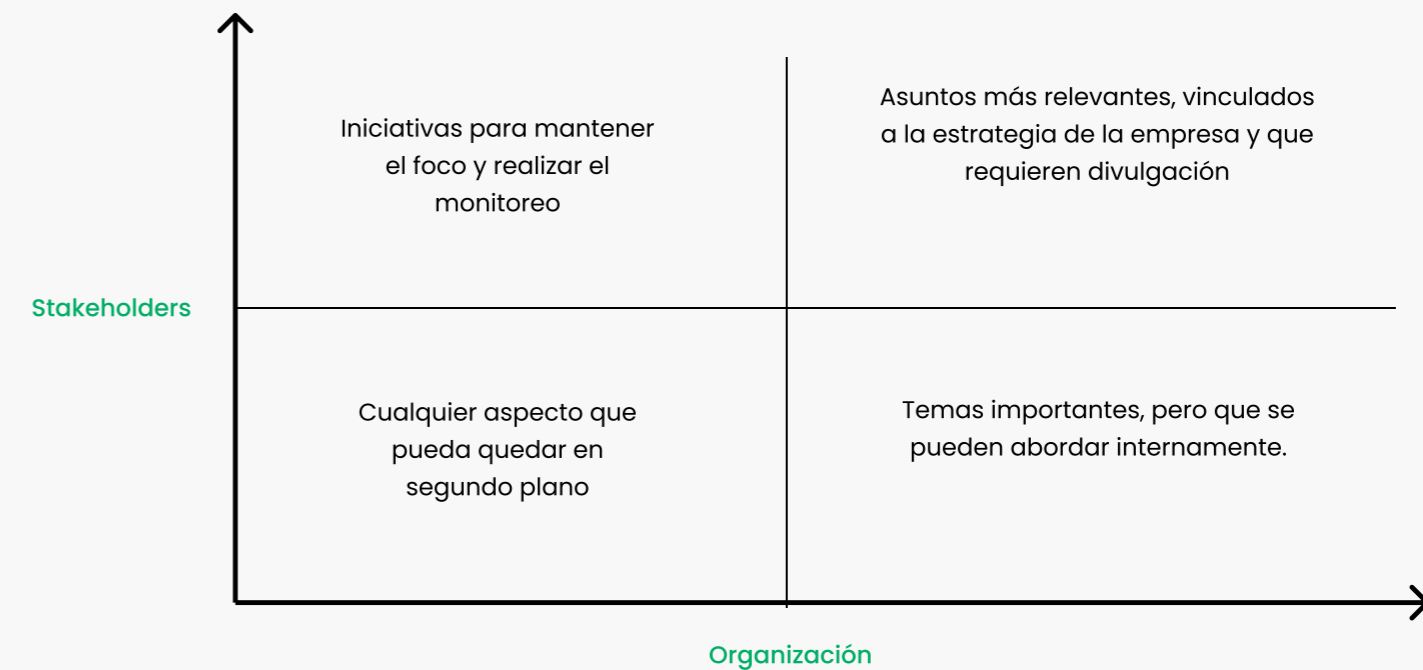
Iniciativas para mantener el foco y realizar el monitoreo

Asuntos más relevantes, vinculados a la estrategia de la empresa y que requieren divulgación

Stakeholders

Cualquier aspecto que pueda quedar en segundo plano

Temas importantes, pero que se pueden abordar internamente.

Organización